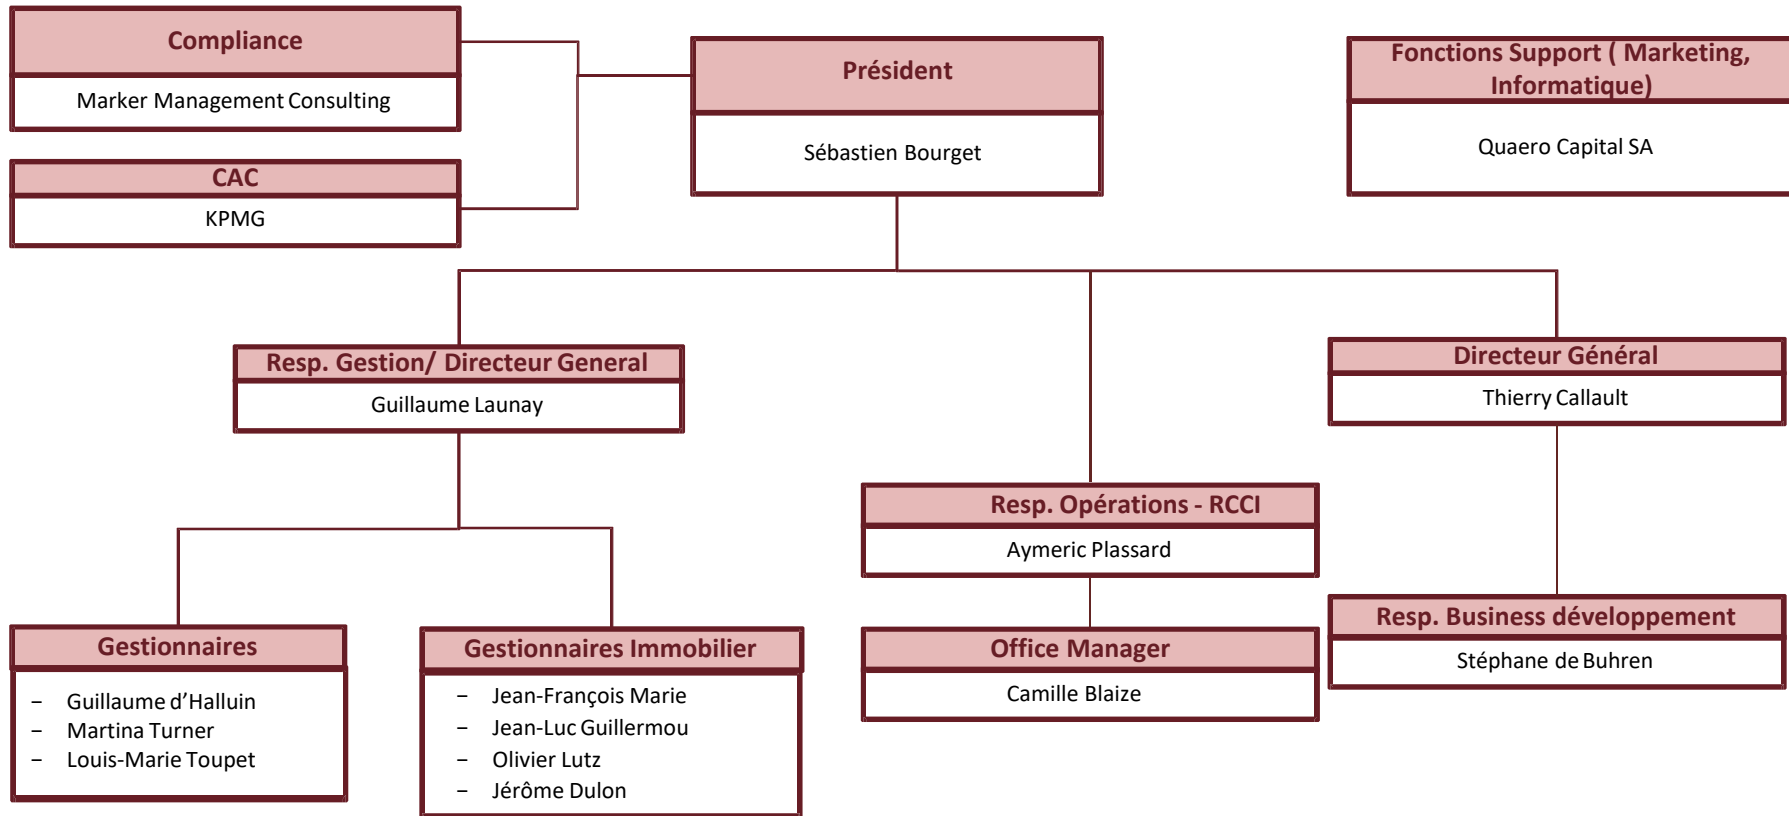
Compliance

Marker Management Consulting

CAC

KPMG

Président

Sébastien Bourget

Fonctions Support ( Marketing, Informatique)

Quaero Capital SA

Resp. Gestion/ Directeur General

Guillaume Launay

Directeur Général

Thierry Callault

Resp. Opérations - RCCI

Aymeric Plassard

Gestionnaires

– Guillaume d'Halluin
– Martina Turner
– Louis-Marie Toupet

Gestionnaires Immobilier

– Jean-François Marie
– Jean-Luc Guillermou
– Olivier Lutz
– Jérôme Dulon

Office Manager

Camille Blaize

Resp. Business développement

Stéphane de Buhren